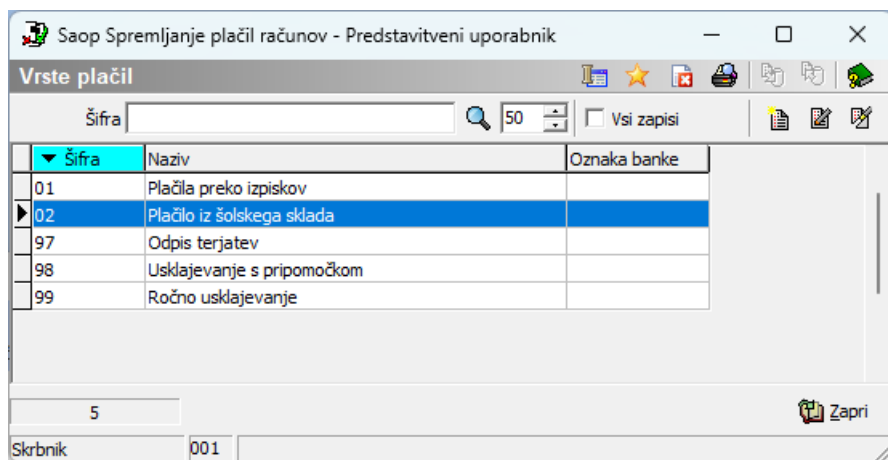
Saop Spremljanje plačil računov - Predstavitveni uporabnik

Vrste plačil

Šifra

50

Vsi zapisi

| Šifra | Naziv | Oznaka banke |
|---|---|---|
| 01 | Plačila preko izpiskov | |
| 02 | Plačilo iz šolskega sklada | |
| 97 | Odpis terjatev | |
| 98 | Usklajevanje s pripomočkom | |
| 99 | Ročno usklajevanje | |

5

Zapri

Skrbnik

001